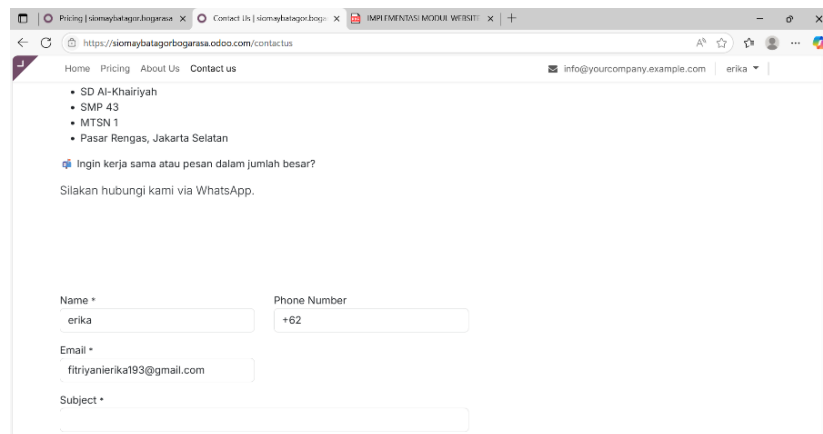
Pricing | siomaybatagor.bogarasa × Contact Us | siomaybatagor.boga × IMPLEMENTASI MODUL WEBSITE × +

https://siomaybatagorbogarasa.odoo.com/contactus

Home Pricing About Us Contact us

info@yourcompany.example.com erika

- SD Al-Khairiyah
- SMP 43
- MTSN 1
- Pasar Rengas, Jakarta Selatan

Ingin kerja sama atau pesan dalam jumlah besar?

Silakan hubungi kami via WhatsApp.

Name *
erika

Phone Number
+62

Email *
fitriyanierika193@gmail.com

Subject *